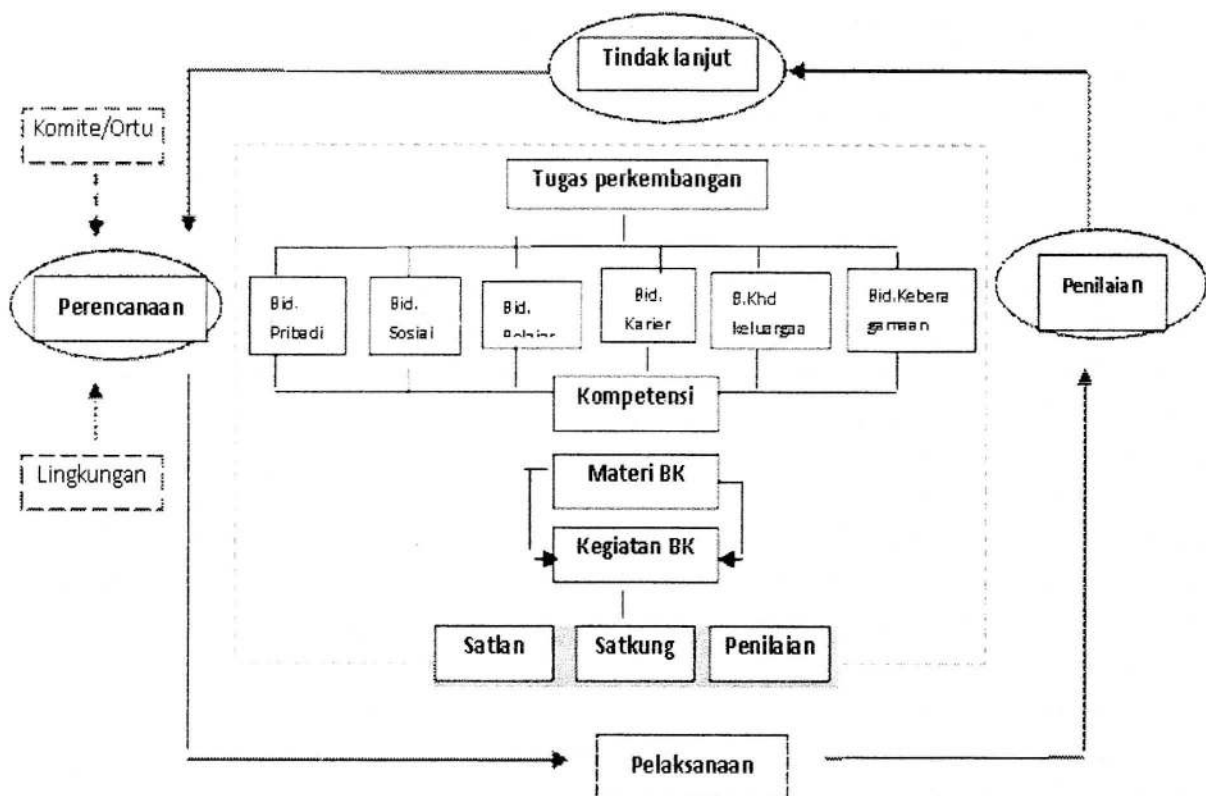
Tindak lanjut

Komite/Ortu

Tugas perkembangan

Perencanaan

Bid. Pribadi

Bid. Sosial

Bid. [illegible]

Bid. Karier

B.Khd keluargaa

Bid.Keberagamaan

Penilaian

Kompetensi

Lingkungan

Materi BK

Kegiatan BK

Satlan

Satkung

Penilaian

Pelaksanaan